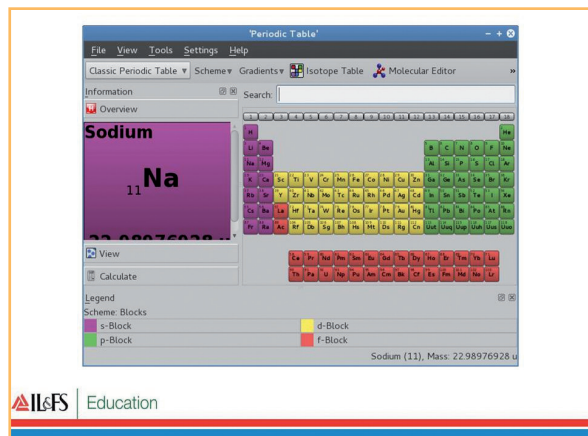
'Periodic Table'

File View Tools Settings Help

Classic Periodic Table ▾ Scheme▾ Gradients▾ Isotope Table Molecular Editor »

Information

Overview

Search:

1 2 3 4 5 6 7 8 9 10 11 12 13 14 15 16 17 18

H He
Li Be B C N O F Ne
Na Mg Al Si P S Cl Ar
K Ca Sc Ti V Cr Mn Fe Co Ni Cu Zn Ga Ge As Se Br Kr
Rb Sr Y Zr Nb Mo Tc Ru Rh Pd Ag Cd In Sn Sb Te I Xe
Cs Ba La Hf Ta W Re Os Ir Pt Au Hg Tl Pb Bi Po At Rn
Fr Ra Ac Rf Db Sg Bh Hs Mt Ds Rg Cn Uut Uuq Uup Uuh Uus Uuo

Ce Pr Nd Pm Sm Eu Gd Tb Dy Ho Er Tm Yb Lu
Th Pa U Np Pu Am Cm Bk Cf Es Fm Md No Lr

Sodium

$_{11}$Na

22.98976928 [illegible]

View

Calculate

Legend

Scheme: Blocks

s-Block
d-Block
p-Block
f-Block

Sodium (11), Mass: 22.98976928 u

IL&FS Education